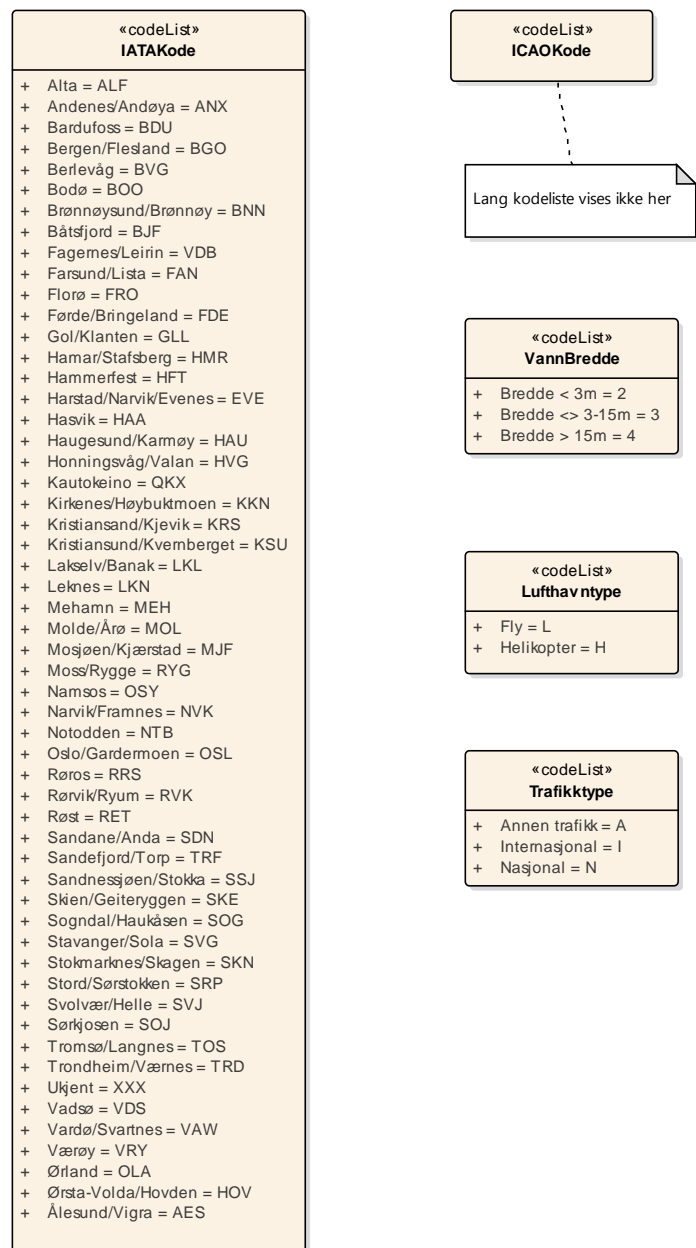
«codeList»
IATAKode

+ Alta = ALF
+ Andenes/Andøya = ANX
+ Bardufoss = BDU
+ Bergen/Flesland = BGO
+ Berlevåg = BVG
+ Bodø = BOO
+ Brønnøysund/Brønnøy = BNN
+ Båtsfjord = BJF
+ Fagernes/Leirin = VDB
+ Farsund/Lista = FAN
+ Florø = FRO
+ Førde/Bringeland = FDE
+ Gol/Klanten = GLL
+ Hamar/Stafsberg = HMR
+ Hammerfest = HFT
+ Harstad/Narvik/Evenes = EVE
+ Hasvik = HAA
+ Haugesund/Karmøy = HAU
+ Honningsvåg/Valan = HVG
+ Kautokeino = QKX
+ Kirkenes/Høybuktmoen = KKN
+ Kristiansand/Kjevik = KRS
+ Kristiansund/Kvernberget = KSU
+ Lakselv/Banak = LKL
+ Leknes = LKN
+ Mehamn = MEH
+ Molde/Årø = MOL
+ Mosjøen/Kjærstad = MJF
+ Moss/Rygge = RYG
+ Namsos = OSY
+ Narvik/Framnes = NVK
+ Notodden = NTB
+ Oslo/Gardermoen = OSL
+ Røros = RRS
+ Rørvik/Ryum = RVK
+ Røst = RET
+ Sandane/Anda = SDN
+ Sandefjord/Torp = TRF
+ Sandnessjøen/Stokka = SSJ
+ Skien/Geiteryggen = SKE
+ Sogndal/Haukåsen = SOG
+ Stavanger/Sola = SVG
+ Stokmarknes/Skagen = SKN
+ Stord/Sørstokken = SRP
+ Svolvær/Helle = SVJ
+ Sørkjosen = SOJ
+ Tromsø/Langnes = TOS
+ Trondheim/Værnes = TRD
+ Ukjent = XXX
+ Vadsø = VDS
+ Vardø/Svartnes = VAW
+ Værøy = VRY
+ Ørland = OLA
+ Ørsta-Volda/Hovden = HOV
+ Ålesund/Vigra = AES

«codeList»
ICAOKode

Lang kodeliste vises ikke her

«codeList»
VannBredde

+ Bredde < 3m = 2
+ Bredde <> 3-15m = 3
+ Bredde > 15m = 4

«codeList»
Lufthavntype

+ Fly = L
+ Helikopter = H

«codeList»
Trafikktype

+ Annen trafikk = A
+ Internasjonal = I
+ Nasjonal = N